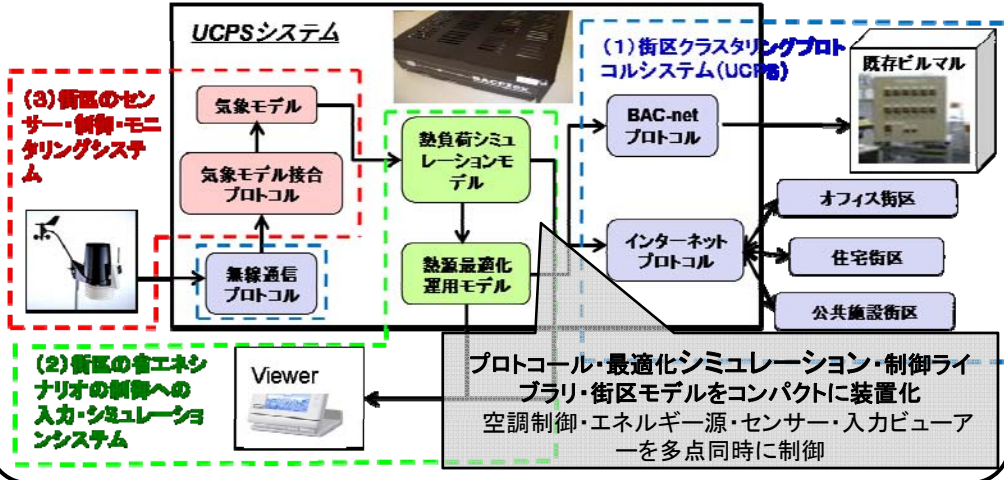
UCPSシステム

(1)街区クラスタリングプロトコルシステム(UCPS)

既存ビルマル

(3)街区のセンサー・制御・モニタリングシステム

気象モデル

気象モデル接合プロトコル

熱負荷シミュレーションモデル

BAC-net プロトコル

オフィス街区

インターネットプロトコル

住宅街区

無線通信プロトコル

熱源最適化運用モデル

公共施設街区

(2)街区の省エネシナリオの制御への入力・シミュレーションシステム

Viewer

プロトコール・最適化シミュレーション・制御ライブラリ・街区モデルをコンパクトに装置化

空調制御・エネルギー源・センサー・入力ビューアーを多点同時に制御